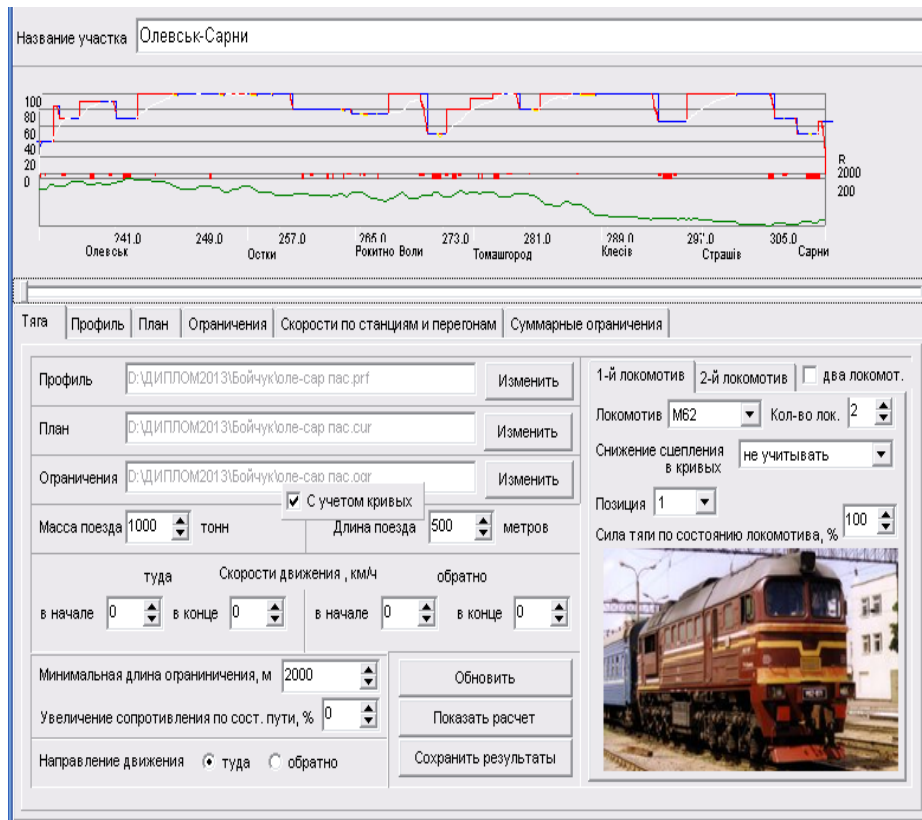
Название участка Олевськ-Сарни

100
80
60
40
20
0
R
2000
200

241.0 Олевськ
249.0
257.0 Остки
265.0 Рокитно Волн
273.0 Томашгород
281.0
289.0 Клесів
297.0 Страшів
305.0 Сарни

Тяга | Профиль | План | Ограничения | Скорости по станциям и перегонам | Суммарные ограничения

Профиль D:\ДИПЛОМ2013\Бойчук\оле-сар пас.prf Изменить
План D:\ДИПЛОМ2013\Бойчук\оле-сар пас.cur Изменить
Ограничения D:\ДИПЛОМ2013\Бойчук\оле-сар пас.ogr Изменить
☑ С учетом кривых
Масса поезда 1000 тонн
Длина поезда 500 метров
туда
Скорости движения , км/ч
обратно
в начале 0 в конце 0
в начале 0 в конце 0
Минимальная длина ограниничения, м 2000
Увеличение сопротивления по сост. пути, % 0
Направление движения ◉ туда ○ обратно
Обновить
Показать расчет
Сохранить результаты

1-й локомотив | 2-й локомотив | ☐ два локомот.
Локомотив М62 Кол-во лок. 2
Снижение сцепления в кривых не учитывать
Позиция 1
Сила тяги по состоянию локомотива, % 100